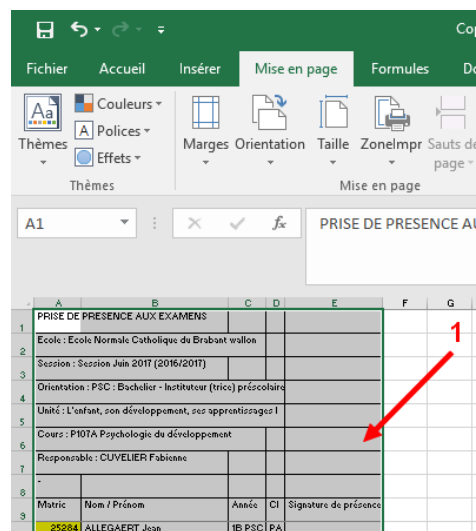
Cop

Fichier Accueil Insérer Mise en page Formules Do

Aa Thèmes
Couleurs
Polices
Effets
Thèmes

Marges Orientation Taille ZoneImpr Sauts de page
Mise en page

A1
$f_x$
PRISE DE PRESENCE AU

| | A | B | C | D | E | F | G |
|---|---|---|---|---|---|---|---|
| 1 | PRISE DE PRESENCE AUX EXAMENS | | | | | | |
| 2 | Ecole : Ecole Normale Catholique du Brabant wallon | | | | | | |
| 3 | Session : Session Juin 2017 (2016/2017) | | | | | | |
| 4 | Orientation : PSC : Bachelier - Instituteur (trice) préscolaire | | | | | | |
| 5 | Unité : L'enfant, son développement, ses apprentissages I | | | | | | |
| 6 | Cours : P107A Psychologie du développement | | | | | | |
| 7 | Responsable : CUVELIER Fabienne | | | | | | |
| 8 | - | | | | | | |
| 9 | Matric | Nom / Prénom | Année | Cl | Signature de présence | | |
| | 25264 | ALLEGAERT Jean | 1B PSC | PA | | | |

1